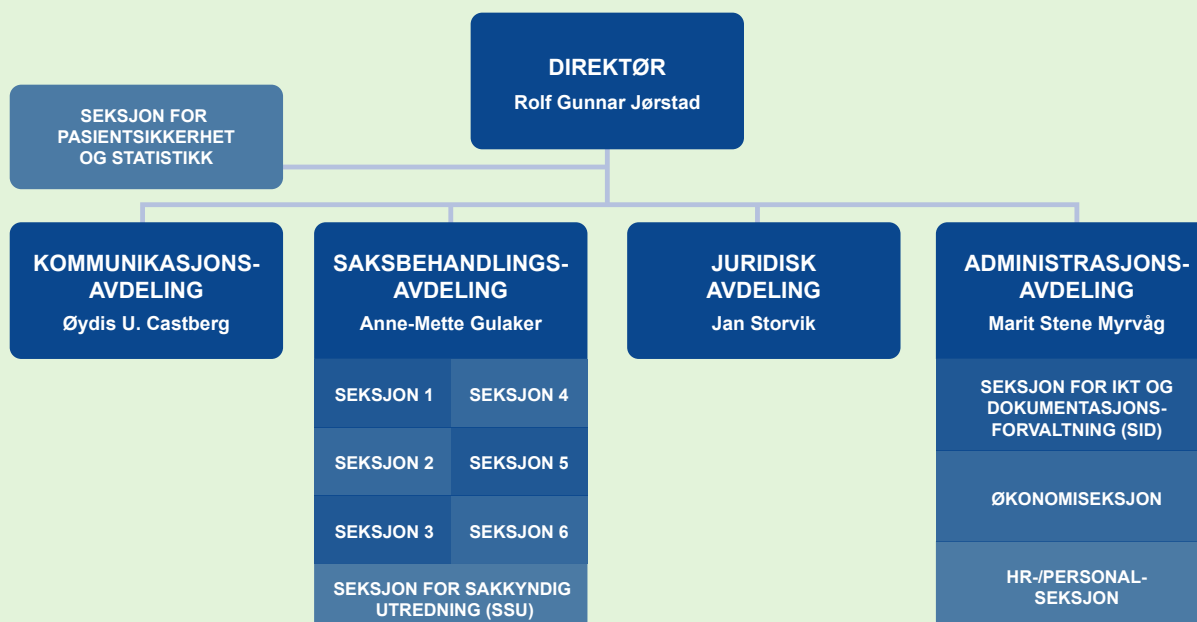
DIREKTØR
Rolf Gunnar Jørstad

SEKSJON FOR PASIENTSIKKERHET OG STATISTIKK

KOMMUNIKASJONSAVDELING
Øydis U. Castberg

SAKSBEHANDLINGSAVDELING
Anne-Mette Gulaker

SEKSJON 1
SEKSJON 4
SEKSJON 2
SEKSJON 5
SEKSJON 3
SEKSJON 6
SEKSJON FOR SAKKYNDIG UTREDNING (SSU)

JURIDISK AVDELING
Jan Storvik

ADMINISTRASJONSAVDELING
Marit Stene Myrvåg

SEKSJON FOR IKT OG DOKUMENTASJONSFORVALTNING (SID)
ØKONOMISEKSJON
HR-/PERSONALSEKSJON